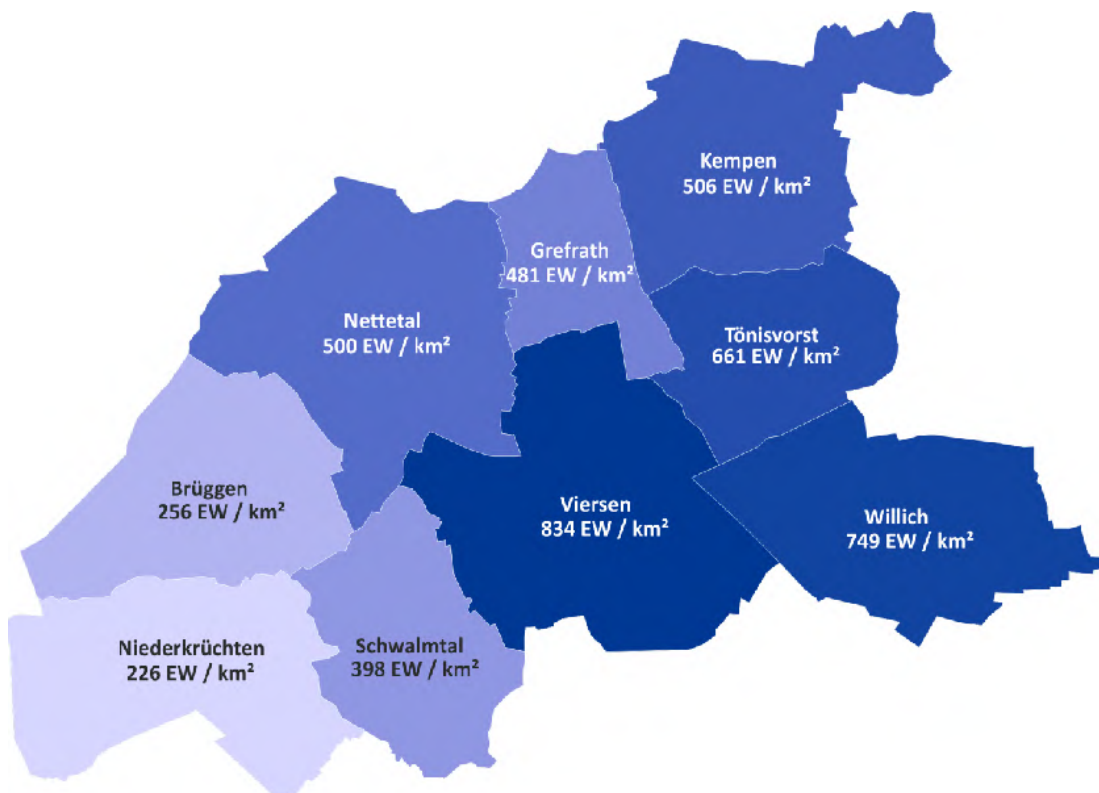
Kempen
506 EW / km²

Grefrath
481 EW / km²

Nettetal
500 EW / km²

Tönisvorst
661 EW / km²

Brüggen
256 EW / km²

Viersen
834 EW / km²

Willich
749 EW / km²

Niederkrüchten
226 EW / km²

Schwalmtal
398 EW / km²